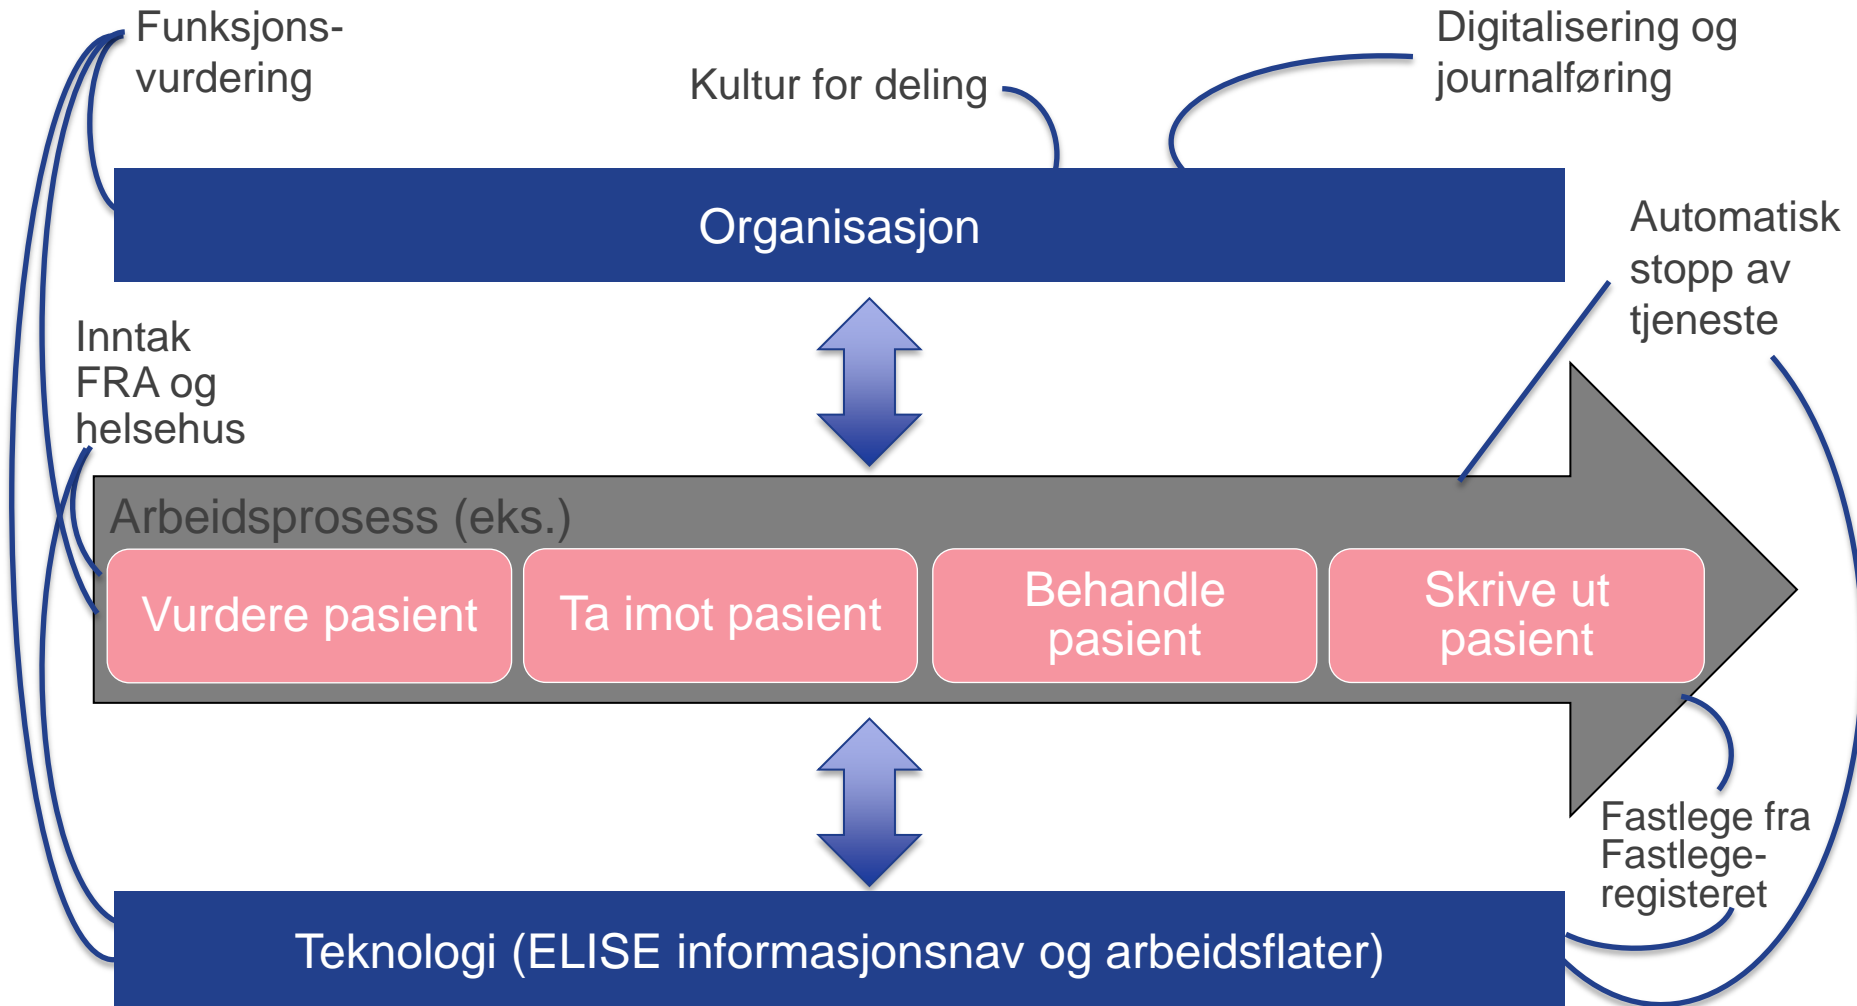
Funksjonsvurdering

Kultur for deling

Digitalisering og journalføring

Organisasjon

Automatisk stopp av tjeneste

Inntak FRA og helsehus

Arbeidsprosess (eks.)

Vurdere pasient

Ta imot pasient

Behandle pasient

Skrive ut pasient

Fastlege fra Fastlegeregisteret

Teknologi (ELISE informasjonsnav og arbeidsflater)